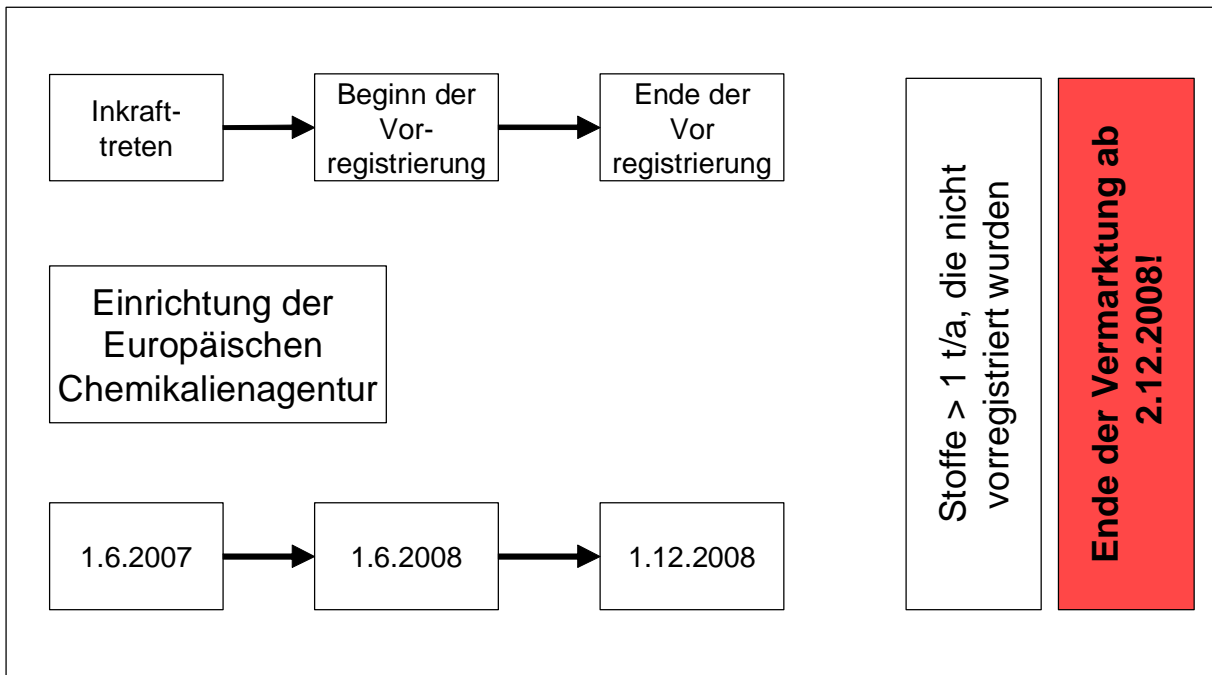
Inkrafttreten

Beginn der Vorregistrierung

Ende der Vor registrierung

Einrichtung der Europäischen Chemikalienagentur

1.6.2007

1.6.2008

1.12.2008

Stoffe > 1 t/a, die nicht vorregistriert wurden

Ende der Vermarktung ab 2.12.2008!